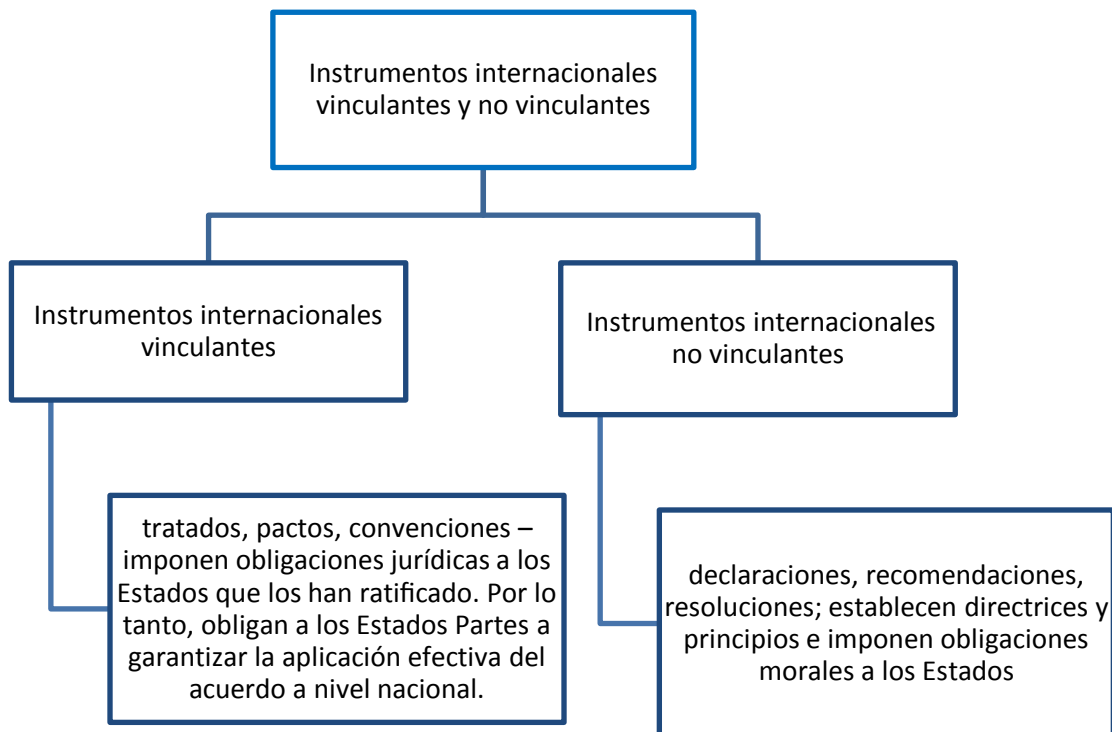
Instrumentos internacionales vinculantes y no vinculantes

Instrumentos internacionales vinculantes

Instrumentos internacionales no vinculantes

tratados, pactos, convenciones – imponen obligaciones jurídicas a los Estados que los han ratificado. Por lo tanto, obligan a los Estados Partes a garantizar la aplicación efectiva del acuerdo a nivel nacional.

declaraciones, recomendaciones, resoluciones; establecen directrices y principios e imponen obligaciones morales a los Estados